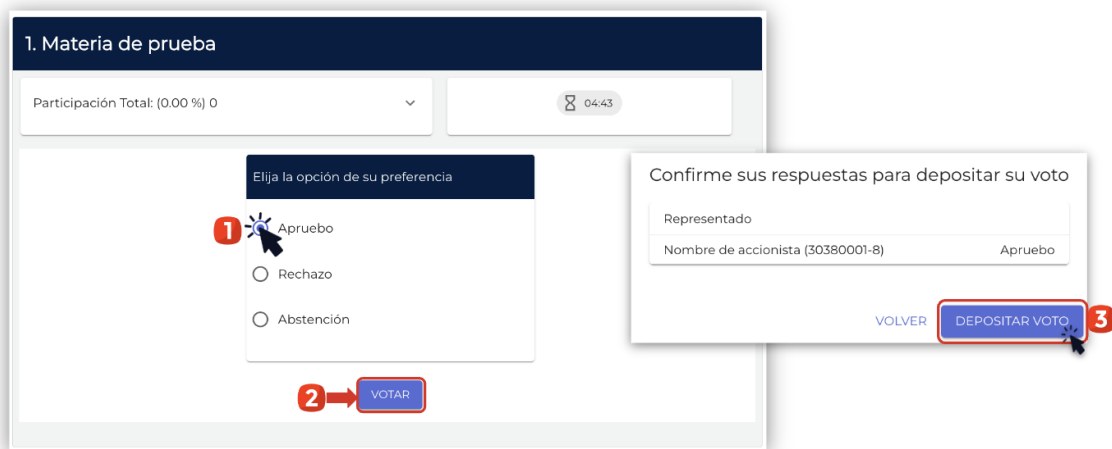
1. Materia de prueba

Participación Total: (0.00 %) 0

04:43

Elija la opción de su preferencia

1 Apruebo

Rechazo

Abstención

2 VOTAR

Confirme sus respuestas para depositar su voto

Representado

Nombre de accionista (30380001-8) Apruebo

VOLVER

DEPOSITAR VOTO 3